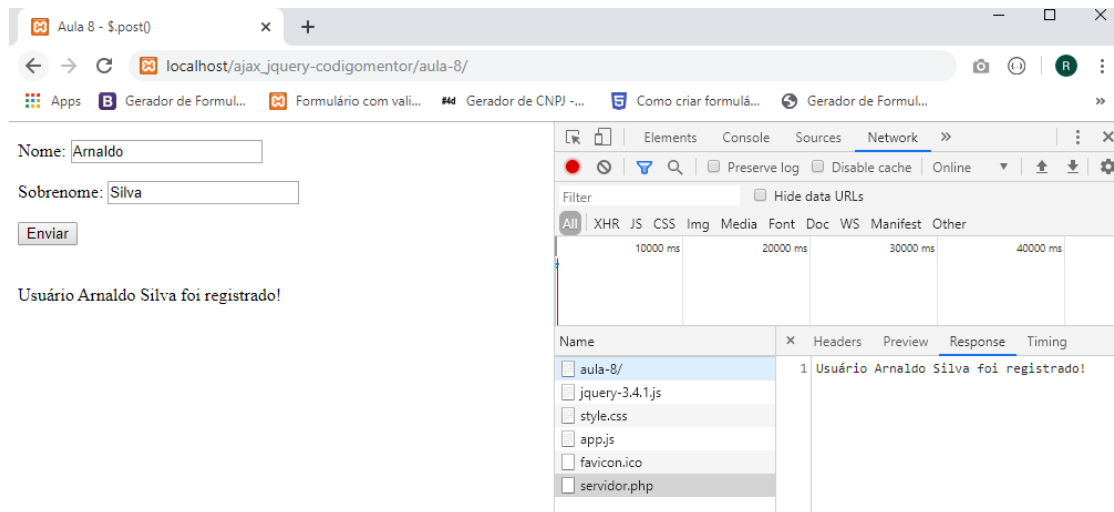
Aula 8 - $.post() ×
+
localhost/ajax_jquery-codigomentor/aula-8/
R
Apps Gerador de Formul... Formulário com vali... Gerador de CNPJ -... Como criar formulá... Gerador de Formul... »

Nome: Arnaldo

Sobrenome: Silva

Enviar

Usuário Arnaldo Silva foi registrado!

Elements Console Sources Network »
Preserve log Disable cache Online
Filter Hide data URLs
All XHR JS CSS Img Media Font Doc WS Manifest Other
10000 ms 20000 ms 30000 ms 40000 ms

Name
aula-8/
jquery-3.4.1.js
style.css
app.js
favicon.ico
servidor.php

× Headers Preview Response Timing
1 Usuário Arnaldo Silva foi registrado!